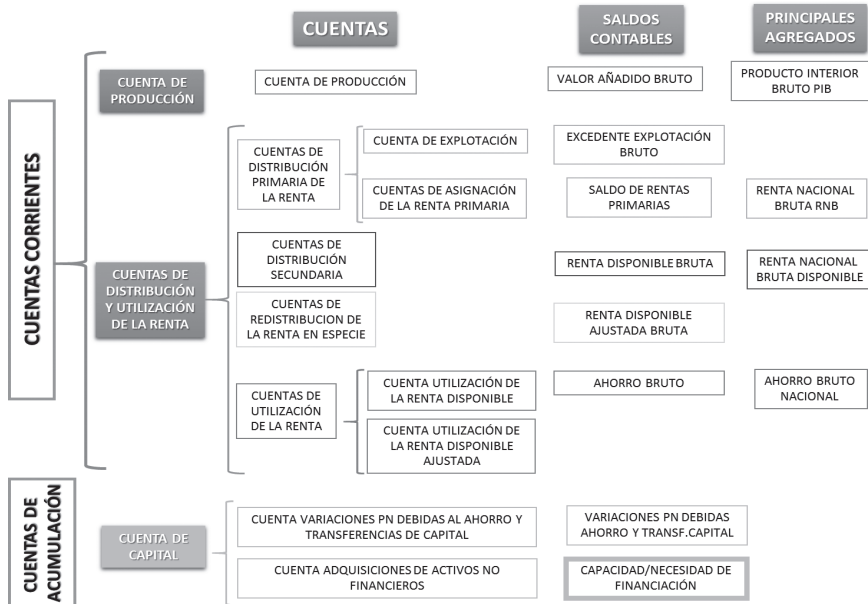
CUENTAS

SALDOS CONTABLES

PRINCIPALES AGREGADOS

CUENTAS CORRIENTES

CUENTA DE PRODUCCIÓN

CUENTA DE PRODUCCIÓN

VALOR AÑADIDO BRUTO

PRODUCTO INTERIOR BRUTO PIB

CUENTAS DE DISTRIBUCIÓN Y UTILIZACIÓN DE LA RENTA

CUENTAS DE DISTRIBUCIÓN PRIMARIA DE LA RENTA

CUENTA DE EXPLOTACIÓN

EXCEDENTE EXPLOTACIÓN BRUTO

CUENTAS DE ASIGNACIÓN DE LA RENTA PRIMARIA

SALDO DE RENTAS PRIMARIAS

RENTA NACIONAL BRUTA RNB

CUENTAS DE DISTRIBUCIÓN SECUNDARIA

RENTA DISPONIBLE BRUTA

RENTA NACIONAL BRUTA DISPONIBLE

CUENTAS DE REDISTRIBUCION DE LA RENTA EN ESPECIE

RENTA DISPONIBLE AJUSTADA BRUTA

CUENTAS DE UTILIZACIÓN DE LA RENTA

CUENTA UTILIZACIÓN DE LA RENTA DISPONIBLE

AHORRO BRUTO

AHORRO BRUTO NACIONAL

CUENTA UTILIZACIÓN DE LA RENTA DISPONIBLE AJUSTADA

CUENTAS DE ACUMULACIÓN

CUENTA DE CAPITAL

CUENTA VARIACIONES PN DEBIDAS AL AHORRO Y TRANSFERENCIAS DE CAPITAL

VARIACIONES PN DEBIDAS AHORRO Y TRANSF.CAPITAL

CUENTA ADQUISICIONES DE ACTIVOS NO FINANCIEROS

CAPACIDAD/NECESIDAD DE FINANCIACIÓN